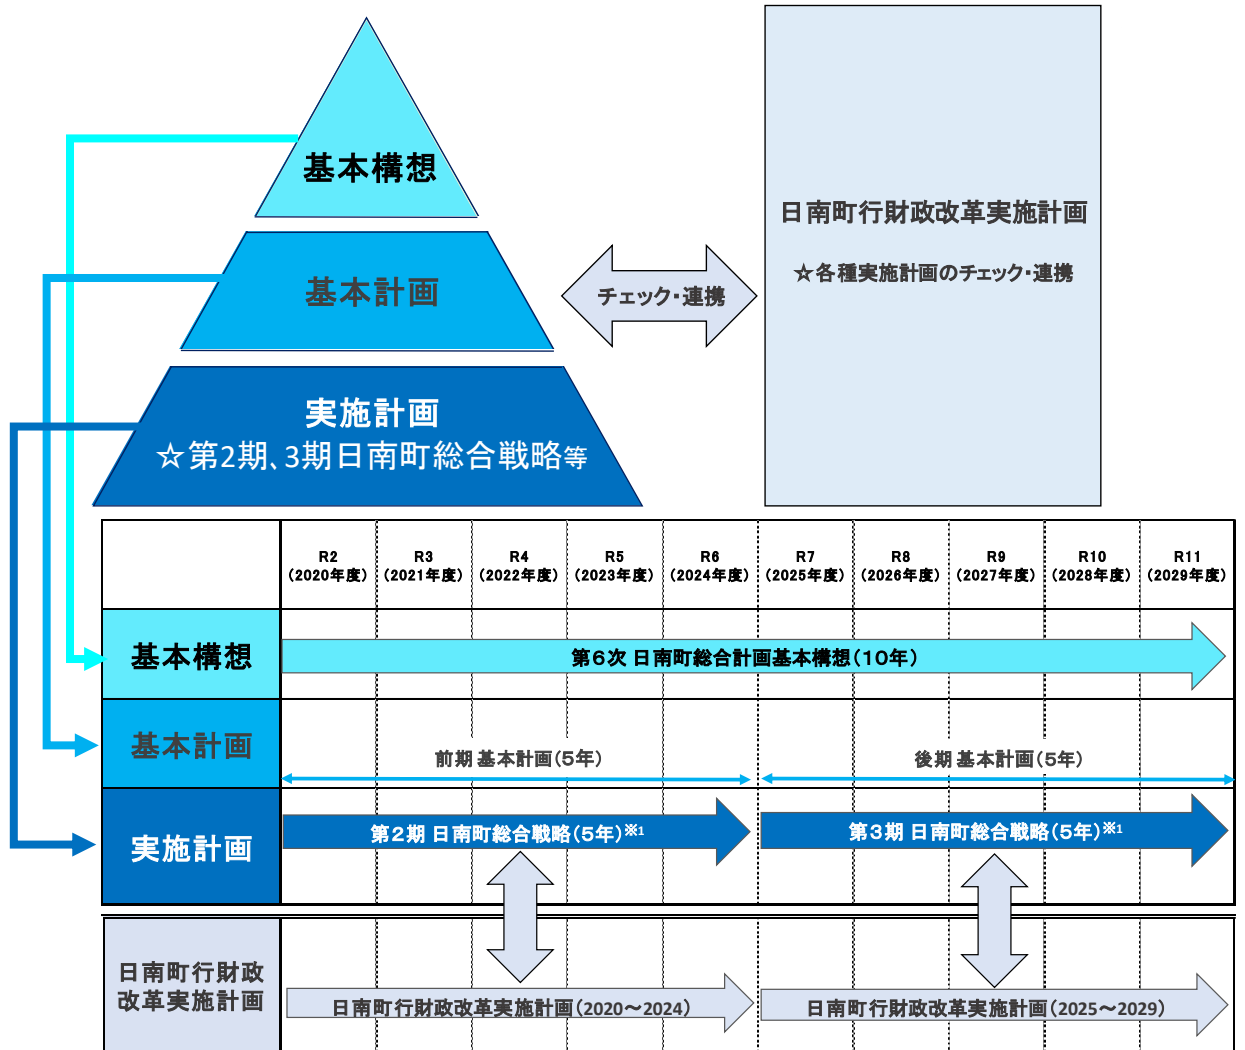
基本構想

基本計画

実施計画
☆第2期、3期日南町総合戦略等

チェック・連携

日南町行財政改革実施計画

☆各種実施計画のチェック・連携

| | R2 (2020年度) | R3 (2021年度) | R4 (2022年度) | R5 (2023年度) | R6 (2024年度) | R7 (2025年度) | R8 (2026年度) | R9 (2027年度) | R10 (2028年度) | R11 (2029年度) |
|---|---|---|---|---|---|---|---|---|---|---|
| 基本構想 | 第6次 日南町総合計画基本構想(10年) | | | | | | | | | |
| 基本計画 | 前期 基本計画(5年) | | | | | 後期 基本計画(5年) | | | | |
| 実施計画 | 第2期 日南町総合戦略(5年)※1 | | | | | 第3期 日南町総合戦略(5年)※1 | | | | |
| 日南町行財政改革実施計画 | 日南町行財政改革実施計画(2020～2024) | | | | | 日南町行財政改革実施計画(2025～2029) | | | | |